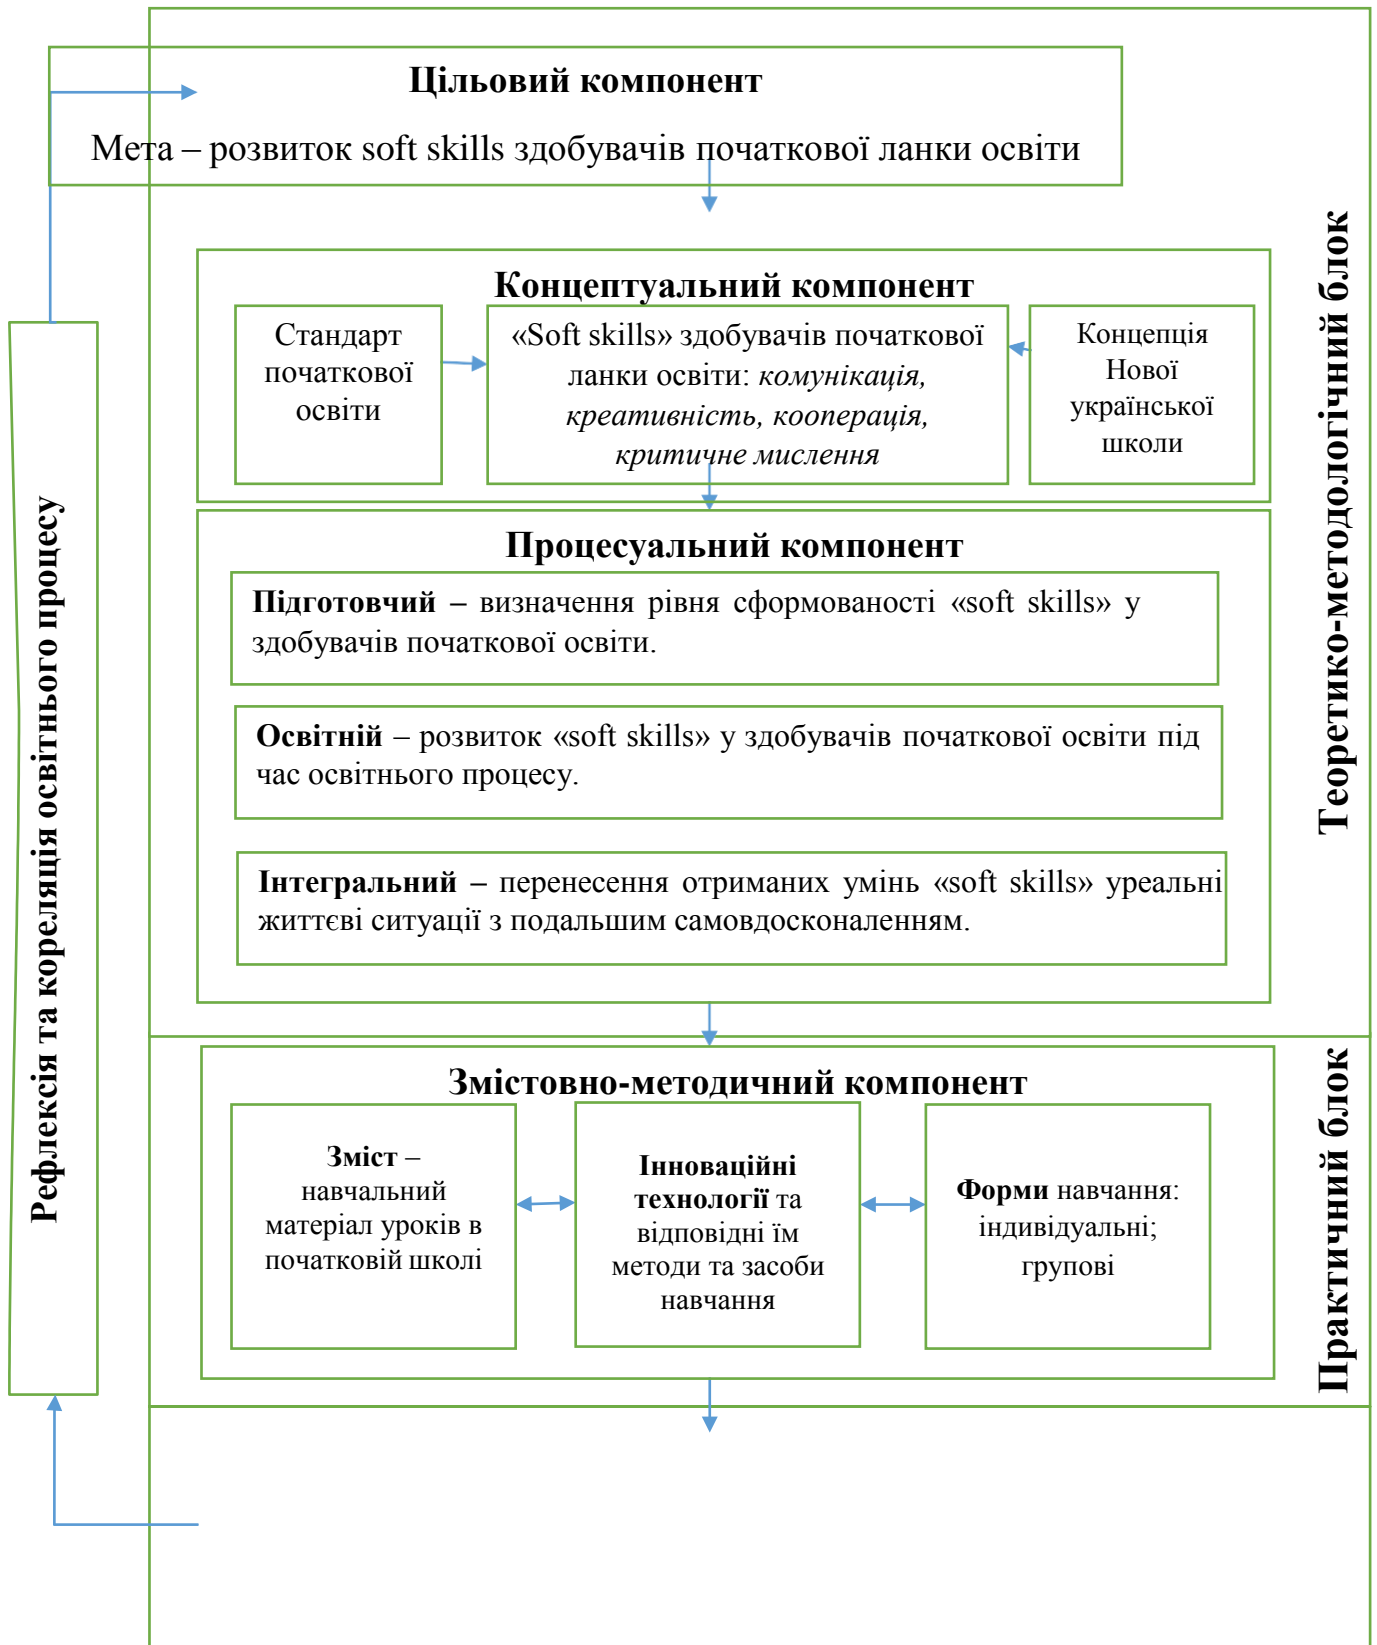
**Цільовий компонент**

Мета – розвиток soft skills здобувачів початкової ланки освіти

**Концептуальний компонент**

Стандарт початкової освіти

«Soft skills» здобувачів початкової ланки освіти: *комунікація, креативність, кооперація, критичне мислення*

Концепція Нової української школи

**Процесуальний компонент**

**Підготовчий –** визначення рівня сформованості «soft skills» у здобувачів початкової освіти.

**Освітній** – розвиток «soft skills» у здобувачів початкової освіти під час освітнього процесу.

**Інтегральний –** перенесення отриманих умінь «soft skills» уреальні життєві ситуації з подальшим самовдосконаленням.

**Теоретико-методологічний блок**

**Змістовно-методичний компонент**

**Зміст** – навчальний матеріал уроків в початковій школі

**Інноваційні технології** та відповідні їм методи та засоби навчання

**Форми** навчання: індивідуальні; групові

**Практичний блок**

**Рефлексія та кореляція освітнього процесу**